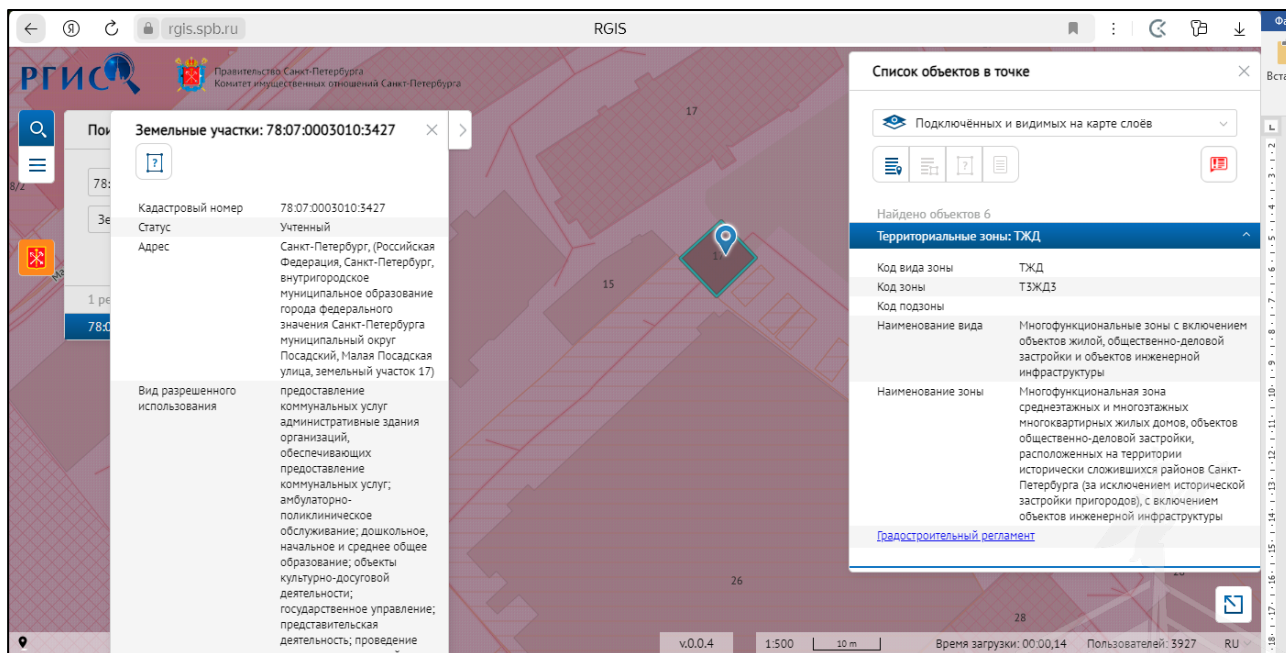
rgis.spb.ru
RGIS

РГИС
Правительство Санкт-Петербурга
Комитет имущественных отношений Санкт-Петербурга

Пои
78:
Зе
1 ре
78:0

Земельные участки: 78:07:0003010:3427

| Кадастровый номер | 78:07:0003010:3427 |
|---|---|
| Статус | Учтенный |
| Адрес | Санкт-Петербург, (Российская Федерация, Санкт-Петербург, внутригородское муниципальное образование города федерального значения Санкт-Петербурга муниципальный округ Посадский, Малая Посадская улица, земельный участок 17) |
| Вид разрешенного использования | предоставление коммунальных услуг административные здания организаций, обеспечивающих предоставление коммунальных услуг; амбулаторно-поликлиническое обслуживание; дошкольное, начальное и среднее общее образование; объекты культурно-досуговой деятельности; государственное управление; представительская деятельность; проведение |

17
15
26
28

Список объектов в точке

Подключённых и видимых на карте слоёв

Найдено объектов 6

Территориальные зоны: ТЖД

| Код вида зоны | ТЖД |
|---|---|
| Код зоны | Т3ЖД3 |
| Код подзоны | |
| Наименование вида | Многофункциональные зоны с включением объектов жилой, общественно-деловой застройки и объектов инженерной инфраструктуры |
| Наименование зоны | Многофункциональная зона среднеэтажных и многоэтажных многоквартирных жилых домов, объектов общественно-деловой застройки, расположенных на территории исторически сложившихся районов Санкт-Петербурга (за исключением исторической застройки пригородов), с включением объектов инженерной инфраструктуры |

Градостроительный регламент

v.0.0.4
1:500
10 m
Время загрузки: 00:00,14
Пользователей: 3927
RU

Вста